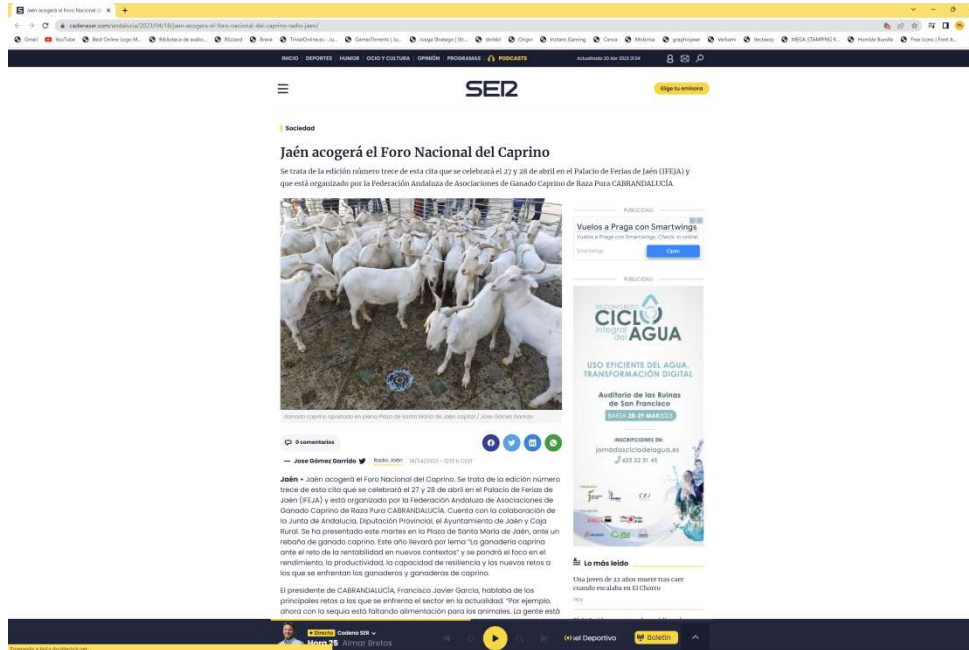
Jaén acogerá el Foro Nacional d ×

cadenaser.com/andalucia/2023/04/18/jaen-acogera-el-foro-nacional-del-caprino-radio-jaen/

Gmail YouTube Best Online Logo M... Biblioteca de audio... Blizzard Brave TrivialOnline.es GamesTorrents Juega Stratego Origin Instant Gaming Canva Mobirise graphicpear Verkami Vecteezy MEGA STAMPING Humble Bundle Free Icons | Font A...

INICIO DEPORTES HUMOR OCIO Y CULTURA OPINIÓN PROGRAMAS PODCASTS Actualizado 20 Abr 2023 21:34

SER

Elige tu emisora

Sociedad

Jaén acogerá el Foro Nacional del Caprino

Se trata de la edición número trece de esta cita que se celebrará el 27 y 28 de abril en el Palacio de Ferias de Jaén (IFEJA) y que está organizado por la Federación Andaluza de Asociaciones de Ganado Caprino de Raza Pura CABRANDALUCÍA

Ganado caprino apostado en pleno Plaza de Santa María de Jaén capital / Jose Gómez Garrido

PUBLICIDAD

Vuelos a Praga con Smartwings
Vuelos a Praga con Smartwings. Check-in online.
Smartwings
Open

PUBLICIDAD

III CONGRESO CICLO integral del AGUA
USO EFICIENTE DEL AGUA. TRANSFORMACIÓN DIGITAL
Auditorio de las Ruinas de San Francisco
BAEZA 28-29 MAR 2023
INSCRIPCIONES EN:
jornadasciclodelagua.es
623 22 31 45

0 comentarios

— Jose Gómez Garrido Radio Jaén 18/04/2023 - 12:51 h CEST

Jaén - Jaén acogerá el Foro Nacional del Caprino. Se trata de la edición número trece de esta cita que se celebrará el 27 y 28 de abril en el Palacio de Ferias de Jaén (IFEJA) y está organizado por la Federación Andaluza de Asociaciones de Ganado Caprino de Raza Pura CABRANDALUCÍA. Cuenta con la colaboración de la Junta de Andalucía, Diputación Provincial, el Ayuntamiento de Jaén y Caja Rural. Se ha presentado este martes en la Plaza de Santa María de Jaén, ante un rebaño de ganado caprino. Este año llevará por lema "La ganadería caprina ante el reto de la rentabilidad en nuevos contextos" y se pondrá el foco en el rendimiento, la productividad, la capacidad de resiliencia y los nuevos retos a los que se enfrentan los ganaderos y ganaderas de caprino.

El presidente de CABRANDALUCÍA, Francisco Javier García, hablaba de los principales retos a los que se enfrenta el sector en la actualidad. "Por ejemplo, ahora con la sequía está faltando alimentación para los animales. La gente está

Lo más leído

Una joven de 22 años muere tras caer cuando escalaba en El Chorro
Hoy

Directo Cadena SER
Hora 25 Aimar Bretos
Deportivo Boletín